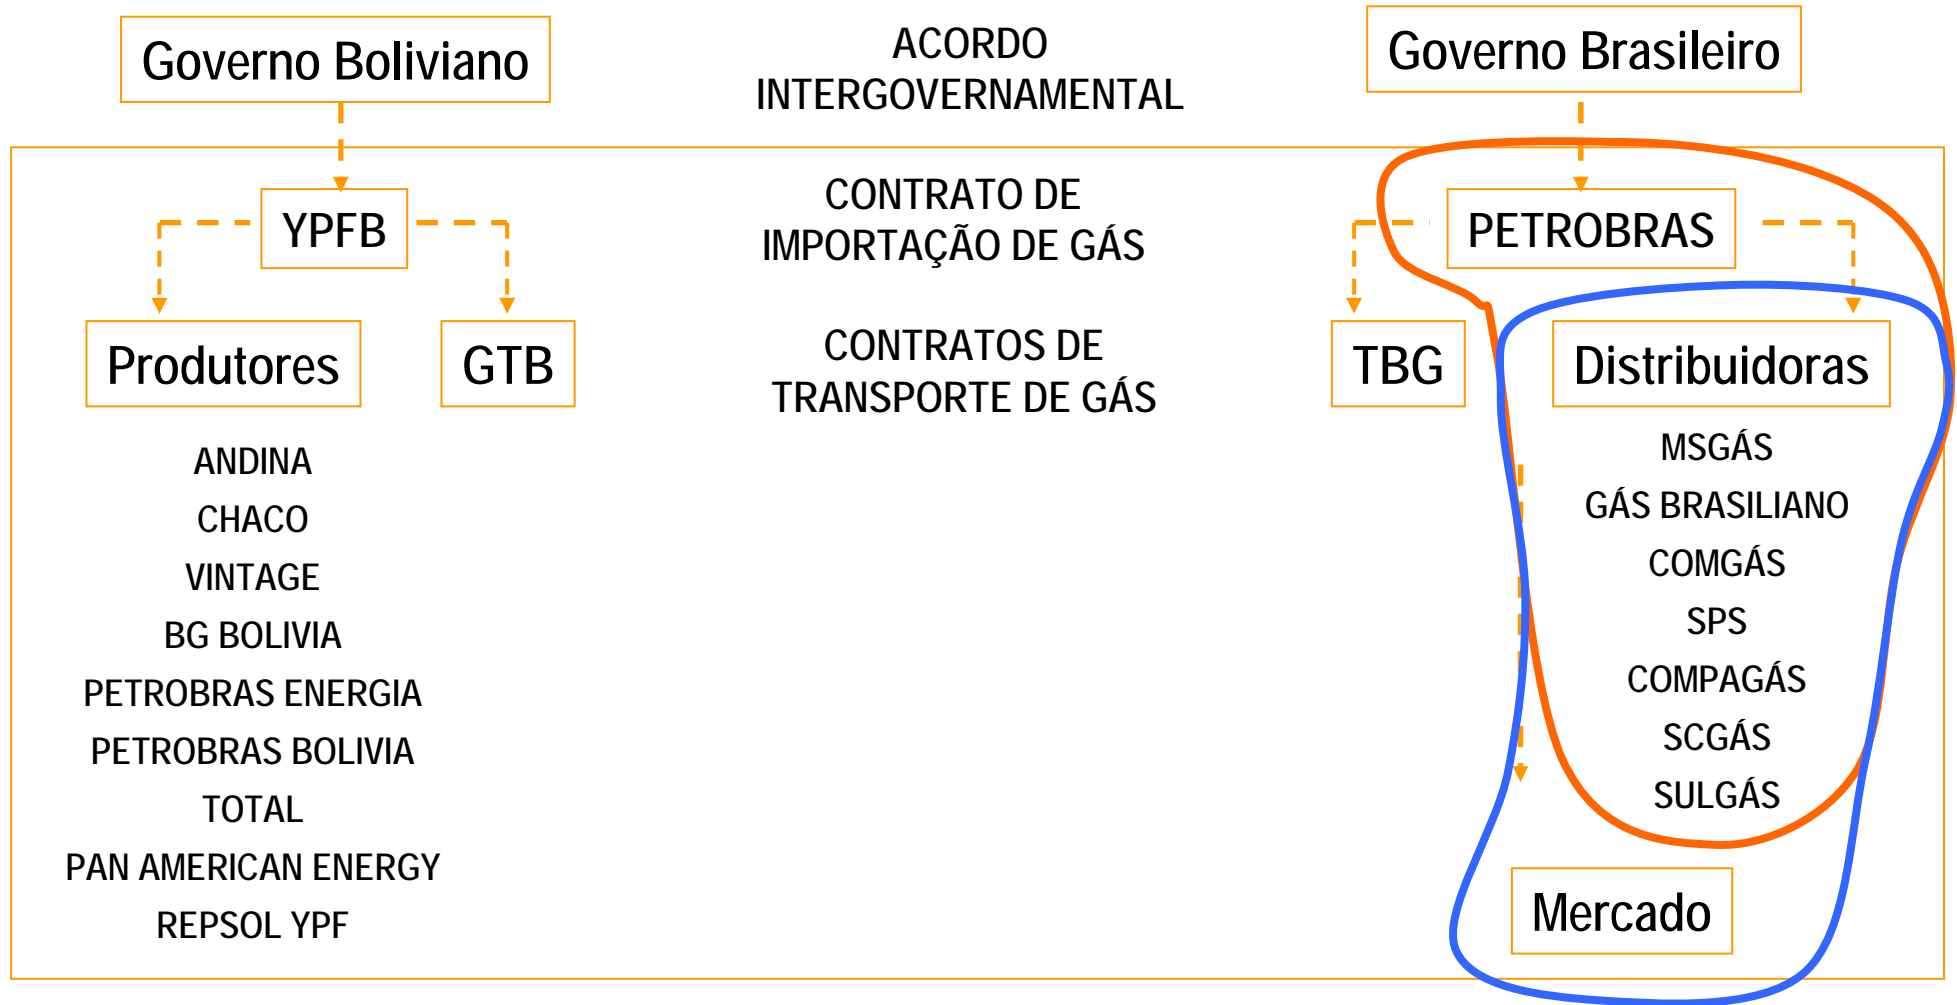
Governo Boliviano

ACORDO INTERGOVERNAMENTAL

Governo Brasileiro

YPFB

CONTRATO DE IMPORTAÇÃO DE GÁS

PETROBRAS

Produtores

GTB

CONTRATOS DE TRANSPORTE DE GÁS

TBG

Distribuidoras

ANDINA
CHACO
VINTAGE
BG BOLIVIA
PETROBRAS ENERGIA
PETROBRAS BOLIVIA
TOTAL
PAN AMERICAN ENERGY
REPSOL YPF

MSGÁS
GÁS BRASILIANO
COMGÁS
SPS
COMPAGÁS
SCGÁS
SULGÁS

Mercado